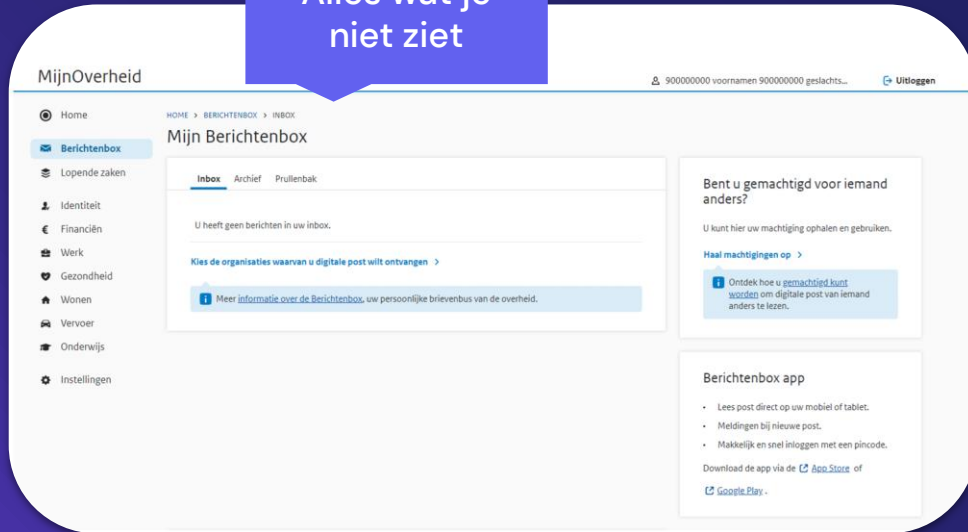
Alles wat je niet ziet

MijnOverheid

900000000 voornamen 900000000 geslachts...

Uitloggen

Home

Berichtenbox

Lopende zaken

Identiteit

Financiën

Werk

Gezondheid

Wonen

Vervoer

Onderwijs

Instellingen

HOME > BERICHTENBOX > INBOX

Mijn Berichtenbox

Inbox Archief Prullenbak

U heeft geen berichten in uw inbox.

Kies de organisaties waarvan u digitale post wilt ontvangen >

Meer informatie over de Berichtenbox, uw persoonlijke brievenbus van de overheid.

Bent u gemachtigd voor iemand anders?

U kunt hier uw machtiging ophalen en gebruiken.

Haal machtigingen op >

Ontdek hoe u gemachtigd kunt worden om digitale post van iemand anders te lezen.

Berichtenbox app

- Lees post direct op uw mobiel of tablet.
- Meldingen bij nieuwe post.
- Makkelijk en snel inloggen met een pincode.

Download de app via de App Store of Google Play.